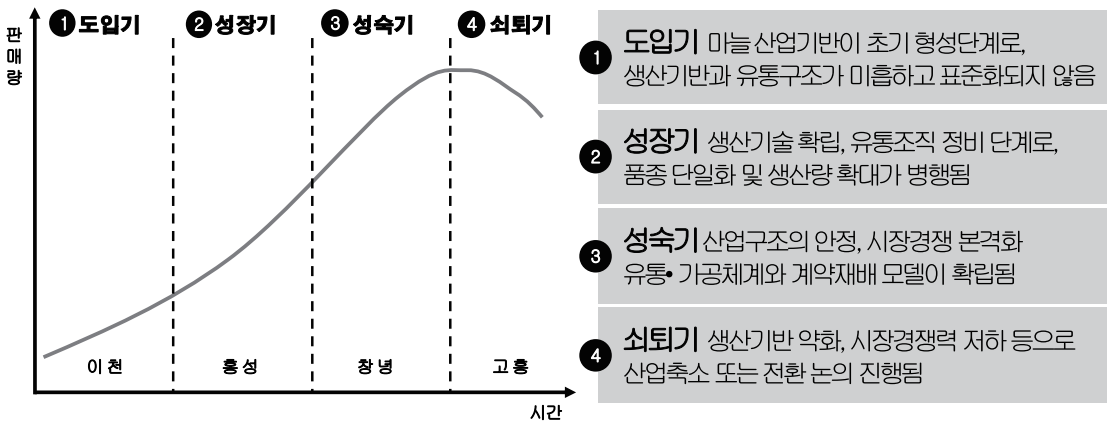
판
매
량

❶ 도입기 ❷ 성장기 ❸ 성숙기 ❹ 쇠퇴기

이 천 홍 성 창 녕 고 흥

시간

❶ 도입기 마늘 산업기반이 초기 형성단계로, 생산기반과 유통구조가 미흡하고 표준화되지 않음

❷ 성장기 생산기술 확립, 유통조직 정비 단계로, 품종 단일화 및 생산량 확대가 병행됨

❸ 성숙기 산업구조의 안정, 시장경쟁 본격화 유통• 가공체계와 계약재배 모델이 확립됨

❹ 쇠퇴기 생산기반 약화, 시장경쟁력 저하 등으로 산업축소 또는 전환 논의 진행됨